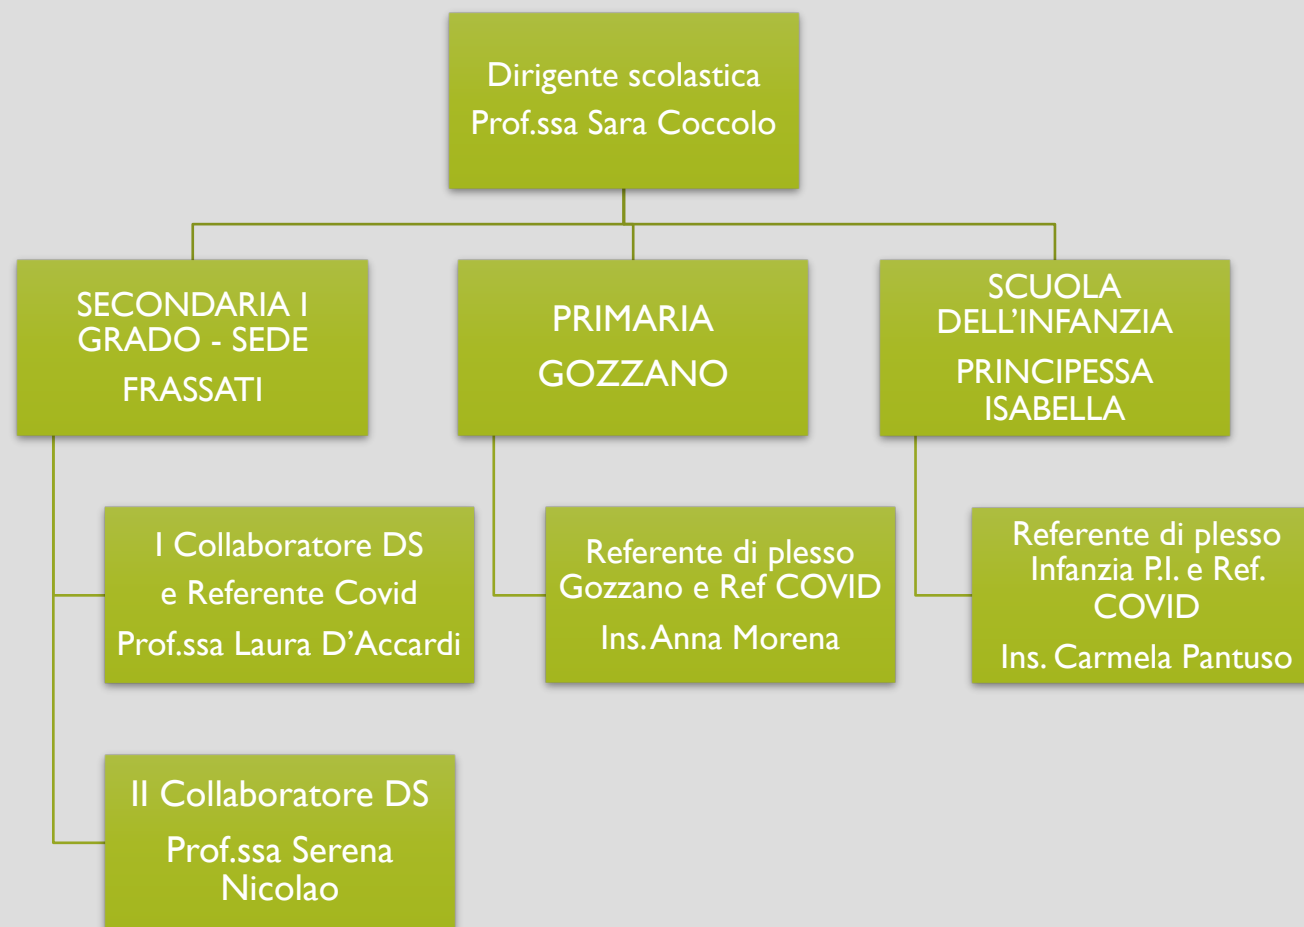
Dirigente scolastica
Prof.ssa Sara Coccolo

SECONDARIA I GRADO - SEDE
FRASSATI

PRIMARIA
GOZZANO

SCUOLA DELL'INFANZIA
PRINCIPESSA ISABELLA

I Collaboratore DS
e Referente Covid
Prof.ssa Laura D'Accardi

II Collaboratore DS
Prof.ssa Serena Nicolao

Referente di plesso Gozzano e Ref COVID
Ins. Anna Morena

Referente di plesso Infanzia P.I. e Ref. COVID
Ins. Carmela Pantuso